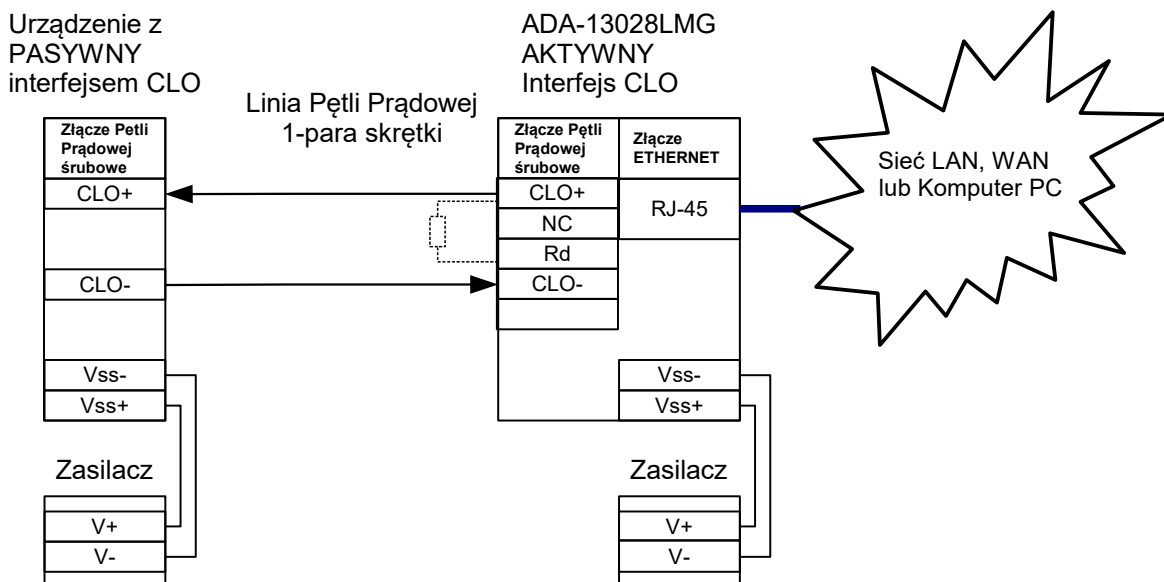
Urządzenie z PASYWNY interfejsem CLO

ADA-13028LMG AKTYWNY Interfejs CLO

Linia Pętli Prądowej 1-para skrętki

Złącze Petli Prądowej śrubowe

CLO+

CLO-

Vss-

Vss+

Złącze Pętli Prądowej śrubowe

Złącze ETHERNET

CLO+

NC

Rd

CLO-

RJ-45

Vss-

Vss+

Sieć LAN, WAN lub Komputer PC

Zasilacz

V+

V-

Zasilacz

V+

V-